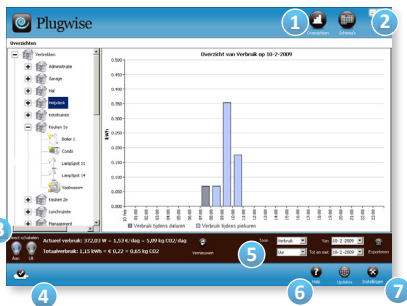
Plugwise

1 Overzichten 2 Schema's

Overzichten

Verbruiken
Administratie
Garage
Hal
Hobbyhoek
Keuken
Keukenkastjes
Keuken 1e
Boiler 1
Combi
LampSpot 01
LampSpot 14
Vaatwasser
Keuken 2e
Lunchruimte
Management

Overzicht van Verbruik op 10-2-2009

0.500
0.450
0.400
0.350
0.300
0.250
0.200
0.150
0.100
0.050
0.000

kWh

Verbruik tijdens daluren
Verbruik tijdens piekuren

3 Direct schakelen
Aan Uit

Actueel verbruik: 372,03 W = 1,53 € / dag = 5,09 kg CO2 / dag
Totaalverbruik: 1,15 KWh = € 0,22 = 0,65 kg CO2

Vernieuwen

Toon Verbruik
Van 10-2-2009
Uur
Tot en met 10-2-2009
Exporteren

5

4

6 Help
Updates
7 Instellingen